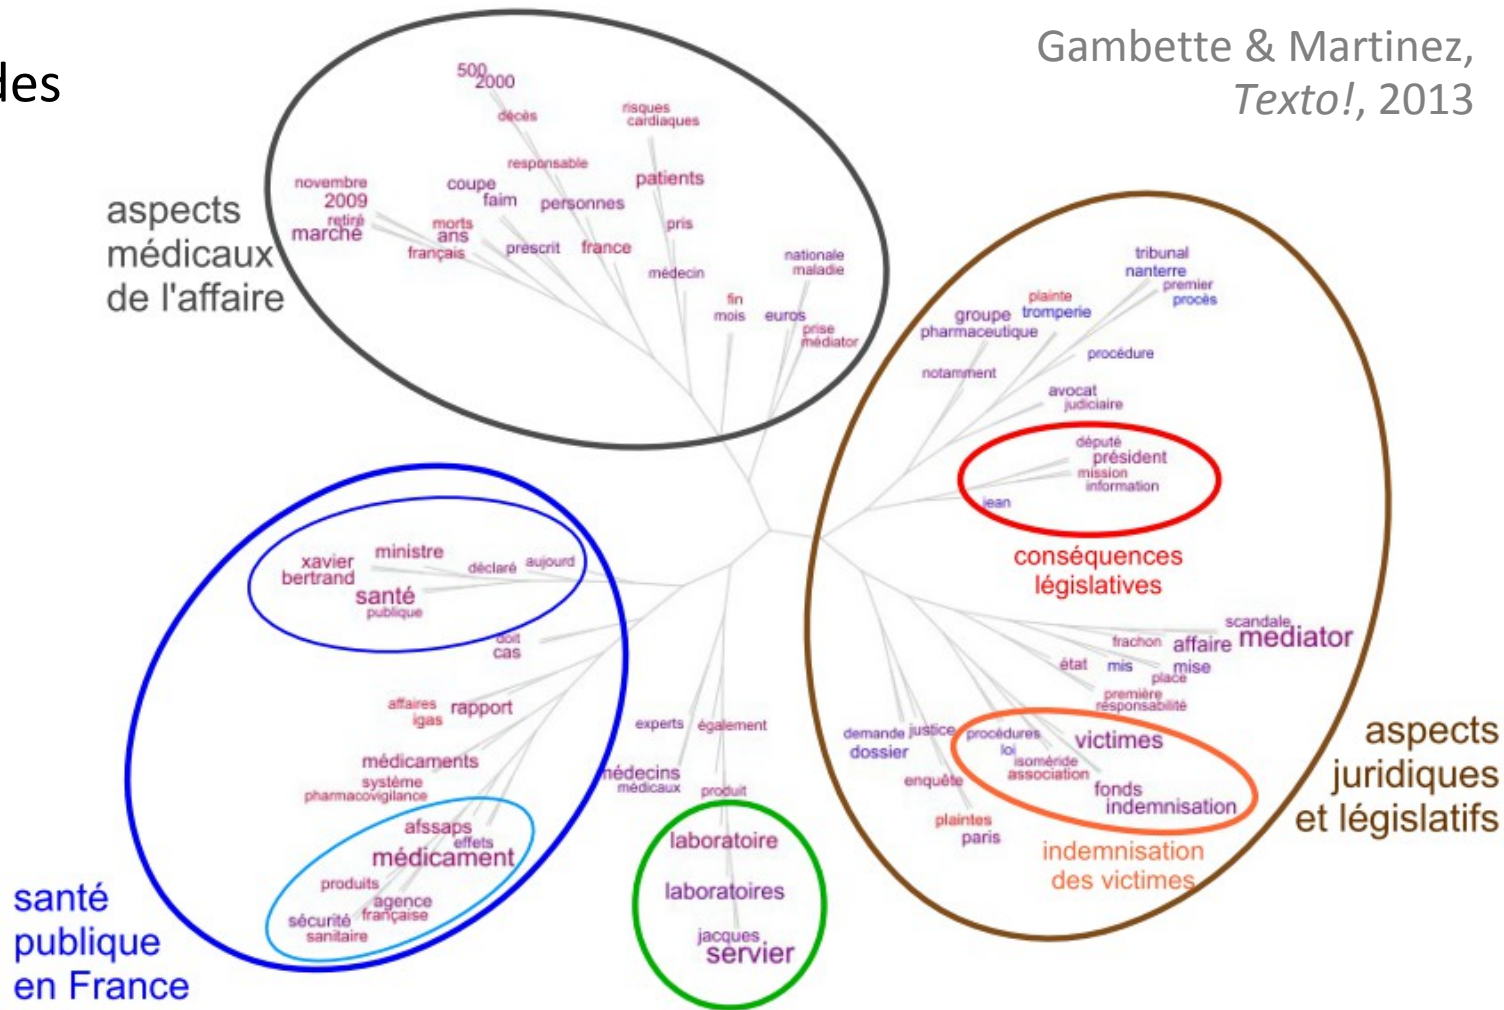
des

Gambette & Martinez, *Texto!*, 2013

aspects médicaux de l'affaire

500 2000 décès risques cardiaques responsable patients novembre 2009 retiré marché coupe faim personnes morts ans français prescrit france pris médecin nationale maladie fin mois euros prise médiator

tribunal nanterre premier procès plainte groupe tromperie pharmaceutique procédure notamment avocat judiciaire député président mission information jean

conséquences législatives

aspects juridiques et législatifs

scandale frachon affaire mediator état mis mise place première responsabilité demande justice dossier procédures loi victimes isoméride association enquête fonds indemnisation plaintes paris

indemnisation des victimes

xavier bertrand ministre déclaré aujourd santé publique doit cas affaires igas rapport médicaments système pharmacovigilance afssaps effets médicament produits agence française sécurité sanitaire

santé publique en France

experts également médecins médicaux produit laboratoire laboratoires jacques servier